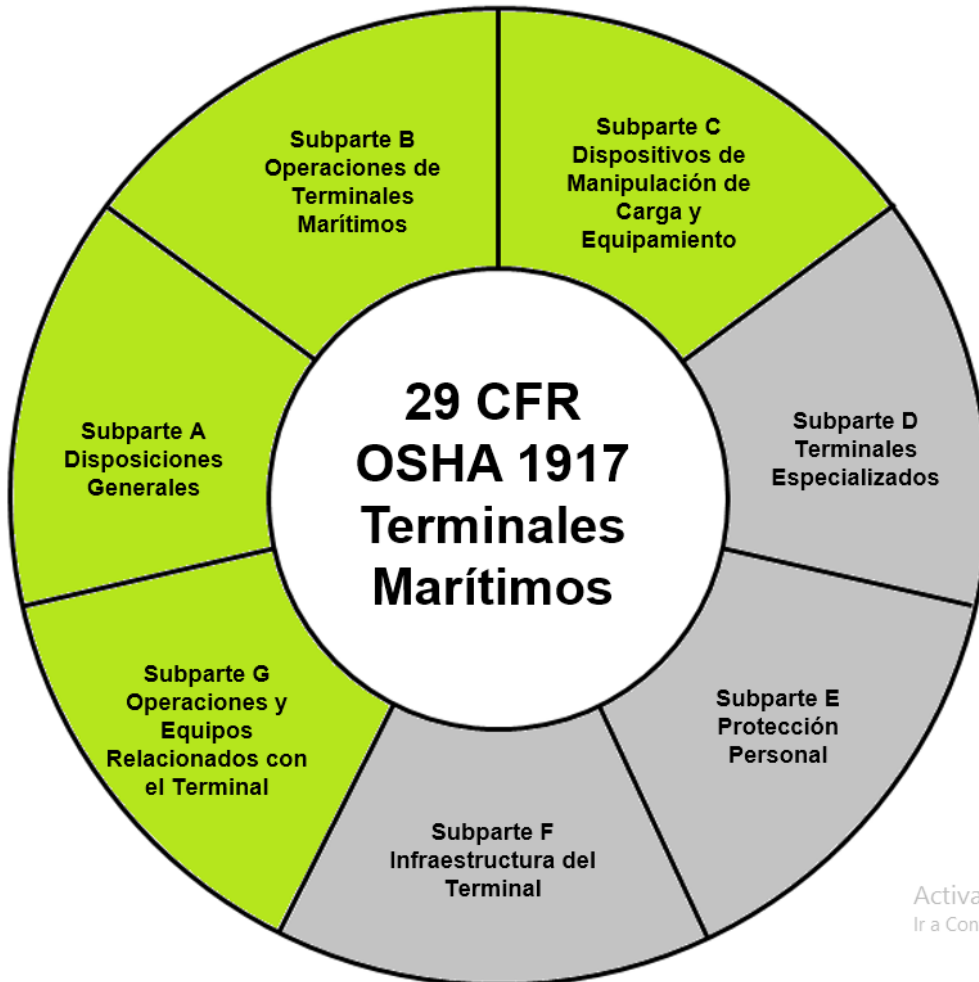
29 CFR
OSHA 1917
Terminales
Marítimos

Subparte A
Disposiciones
Generales

Subparte B
Operaciones de
Terminales
Marítimos

Subparte C
Dispositivos de
Manipulación de
Carga y
Equipamiento

Subparte D
Terminales
Especializados

Subparte E
Protección
Personal

Subparte F
Infraestructura del
Terminal

Subparte G
Operaciones y
Equipos
Relacionados con
el Terminal

Activa
Ir a Con